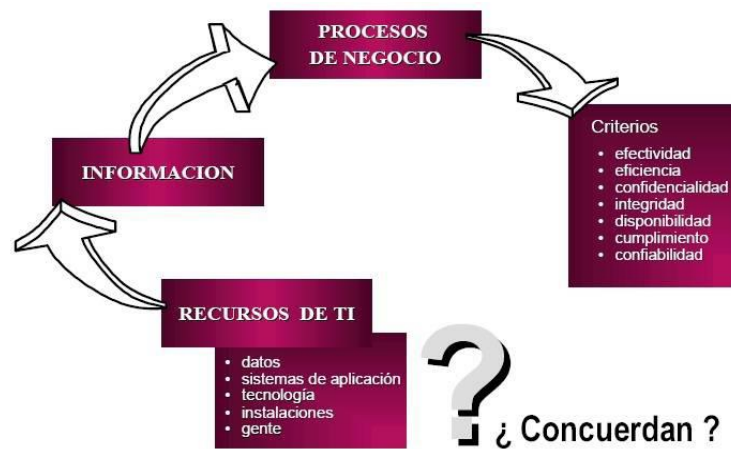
PROCESOS DE NEGOCIO

Criterios
- efectividad
- eficiencia
- confidencialidad
- integridad
- disponibilidad
- cumplimiento
- confiabilidad

INFORMACION

RECURSOS DE TI
- datos
- sistemas de aplicación
- tecnología
- instalaciones
- gente

?
¿ Concuerdan ?